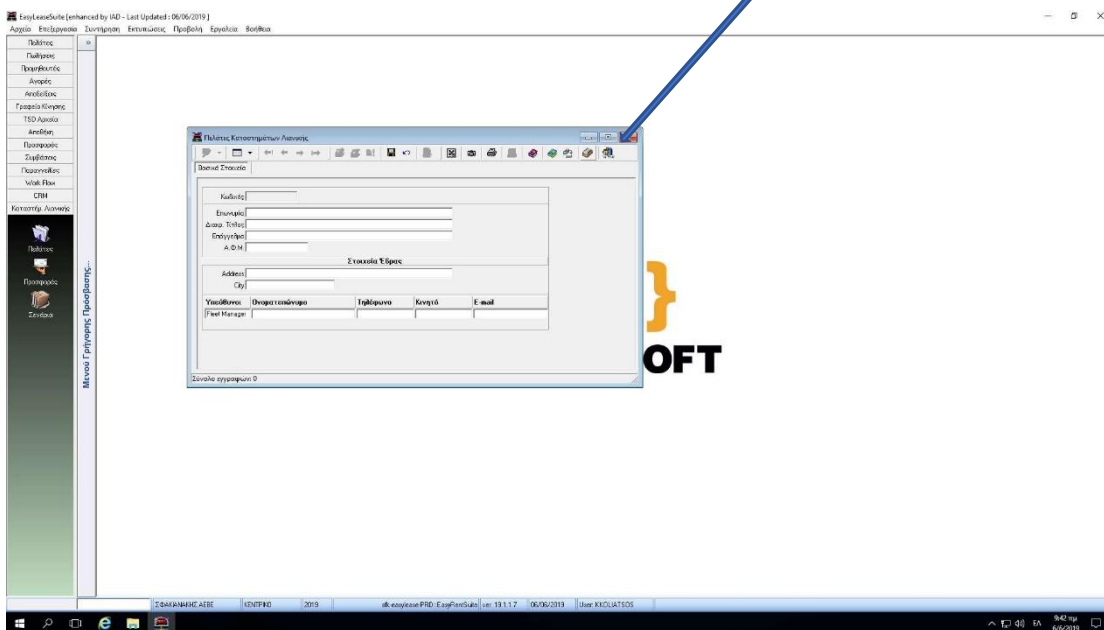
EasyLeaseSuite [enhanced by IAD - Last Updated : 06/06/2019 ]
Αρχείο Επεξεργασία Συντήρηση Εκτυπώσεις Προβολή Εργαλεία Βοήθεια

Πελάτες
Πωλήσεις
Προμηθευτές
Αγορές
Αποθέματα
Γραφείο Κίνησης
TSD Αρχεία
Αποθήκη
Προσφορές
Συμβάσεις
Παρατηρήσεις
Work Flow
CRM
Καταστήμ. Λιανικής

Πελάτες
Προσφορές
Ξενάγια

Μενού Γρήγορης Πρόσβασης...

Πελάτες Καταστημάτων Λιανικής

Βασικά Στοιχεία

Κωδικός
Επωνυμία
Διακρ. Τίτλος
Επάγγελμα
Α.Φ.Μ.

Στοιχεία Έδρας

Address
City

| Υπεύθυνοι | Ονοματεπώνυμο | Τηλέφωνο | Κινητό | E-mail |
|---|---|---|---|---|
| Fleet Manager | | | | |

Σύνολο εγγραφών: 0

}
OFT

ΣΦΑΚΙΑΝΑΚΗΣ ΑΕΒΕ | ΚΕΝΤΡΙΚΟ | 2019 | slk-easylease PRD : EasyRentSuite | ver: 19.1.1.7 | 06/06/2019 | User: KKOLIATSOS

ΕΛ 9:42 πμ 6/6/2019